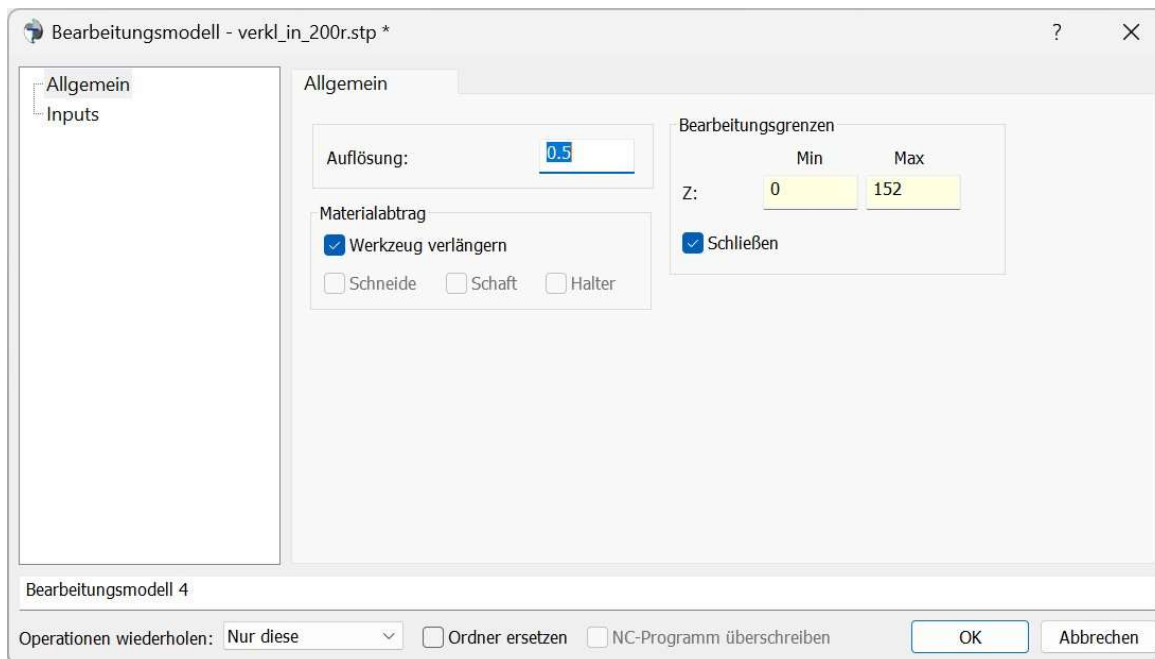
Bearbeitungsmodell - verkl_in_200r.stp *

?

X

Allgemein
Inputs

Allgemein

Auflösung: 0.5

Materialabtrag
Werkzeug verlängern
Schneide Schaft Halter

Bearbeitungsgrenzen
Min Max
Z: 0 152
Schließen

Bearbeitungsmodell 4

Operationen wiederholen: Nur diese

Ordner ersetzen

NC-Programm überschreiben

OK

Abbrechen